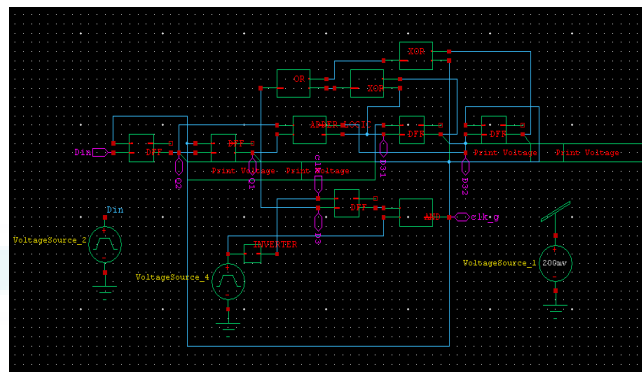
XOR
OR
XOR
ADDER LOGIC
DFF
DFF
DFF
DFF
DFF
Din
Q0
Print Voltage
Print Voltage
Print Voltage
Print Voltage
clk
DR1
DR2
Q3
DFF
AND
clk_g
Din
VoltageSource_2
INVERTER
VoltageSource_4
VoltageSource_1
200mV